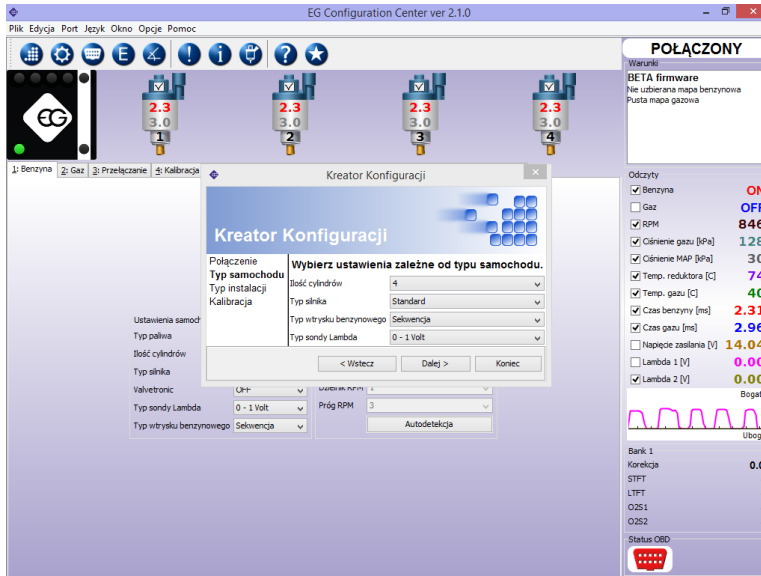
EG Configuration Center ver 2.1.0

Plik Edycja Port Język Okno Opcje Pomoc

2.3
3.0
1

2.3
3.0
2

2.3
3.0
3

2.3
3.0
4

1: Benzyna 2: Gaz 3: Przełączanie 4: Kalibracja

Kreator Konfiguracji

Kreator Konfiguracji

Połączenie
Typ samochodu
Typ instalacji
Kalibracja

Wybierz ustawienia zależne od typu samochodu.

| | |
|---|---|
| Ilość cylindrów | 4 |
| Typ silnika | Standard |
| Typ wtrysku benzynowego | Sekwencja |
| Typ sondy Lambda | 0 - 1 Volt |

< Wstecz Dalej > Koniec

Ustawienia samoch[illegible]
Typ paliwa
Ilość cylindrów
Typ silnika
Valvetronic OFF
Typ sondy Lambda 0 - 1 Volt
Typ wtrysku benzynowego Sekwencja

Dzielnik RPM 1
Próg RPM 3
Autodetekcja

POŁĄCZONY

Warunki
BETA firmware
Nie uzbierana mapa benzynowa
Pusta mapa gazowa

Odczyty
Benzyna ON
Gaz OFF
RPM 846
Ciśnienie gazu [kPa] 128
Ciśnienie MAP [kPa] 30
Temp. reduktora [C] 74
Temp. gazu [C] 40
Czas benzyny [ms] 2.31
Czas gazu [ms] 2.96
Napięcie zasilania [V] 14.04
Lambda 1 [V] 0.00
Lambda 2 [V] 0.00

Bogat
Ubog

Bank 1
Korekcja 0.0
STFT
LTFT
O2S1
O2S2

Status OBD